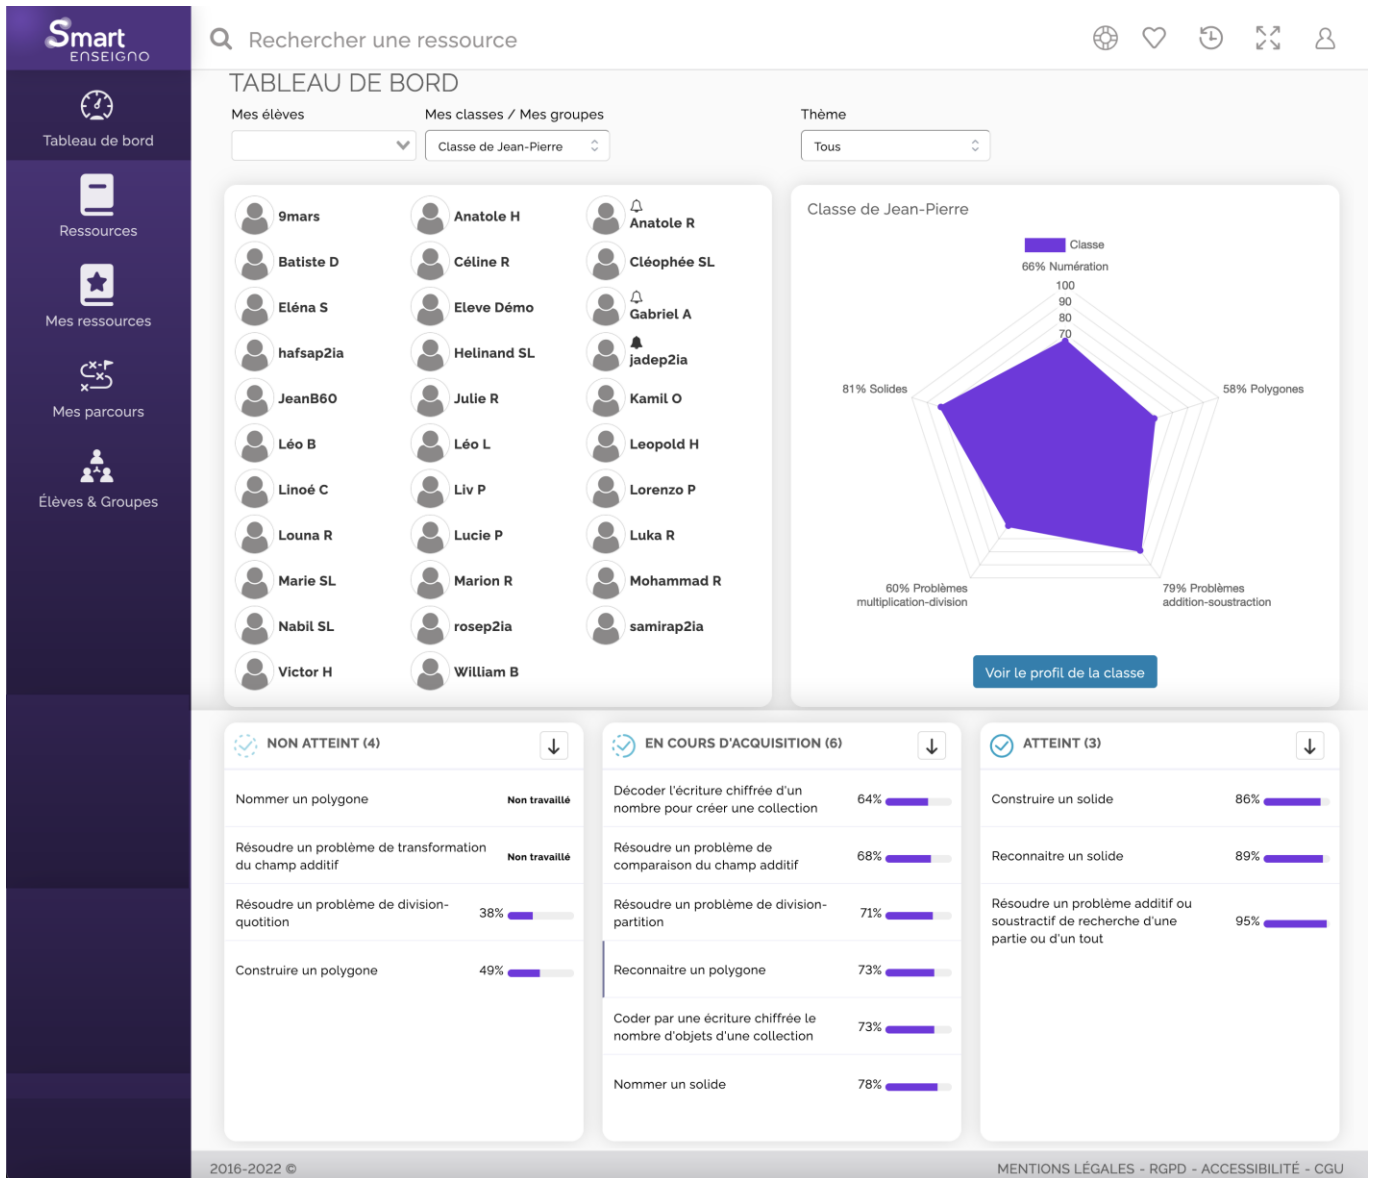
Smart
ENSEIGNO

Tableau de bord

Ressources

Mes ressources

Mes parcours

Élèves & Groupes

Rechercher une ressource

TABLEAU DE BORD

Mes élèves

Mes classes / Mes groupes
Classe de Jean-Pierre

Thème
Tous

9mars
Anatole H
Anatole R
Batiste D
Céline R
Cléophée SL
Eléna S
Eleve Démo
Gabriel A
hafsap2ia
Helinand SL
jadep2ia
JeanB60
Julie R
Kamil O
Léo B
Léo L
Leopold H
Linoé C
Liv P
Lorenzo P
Louna R
Lucie P
Luka R
Marie SL
Marion R
Mohammad R
Nabil SL
rosep2ia
samirap2ia
Victor H
William B

Classe de Jean-Pierre

Classe
66% Numération
100
90
80
70
81% Solides
58% Polygones
60% Problèmes multiplication-division
79% Problèmes addition-soustraction

Voir le profil de la classe

NON ATTEINT (4)

Nommer un polygone
Non travaillé

Résoudre un problème de transformation du champ additif
Non travaillé

Résoudre un problème de division-quotition
38%

Construire un polygone
49%

EN COURS D'ACQUISITION (6)

Décoder l'écriture chiffrée d'un nombre pour créer une collection
64%

Résoudre un problème de comparaison du champ additif
68%

Résoudre un problème de division-partition
71%

Reconnaitre un polygone
73%

Coder par une écriture chiffrée le nombre d'objets d'une collection
73%

Nommer un solide
78%

ATTEINT (3)

Construire un solide
86%

Reconnaitre un solide
89%

Résoudre un problème additif ou soustractif de recherche d'une partie ou d'un tout
95%

2016-2022 ©

MENTIONS LÉGALES - RGPD - ACCESSIBILITÉ - CGU